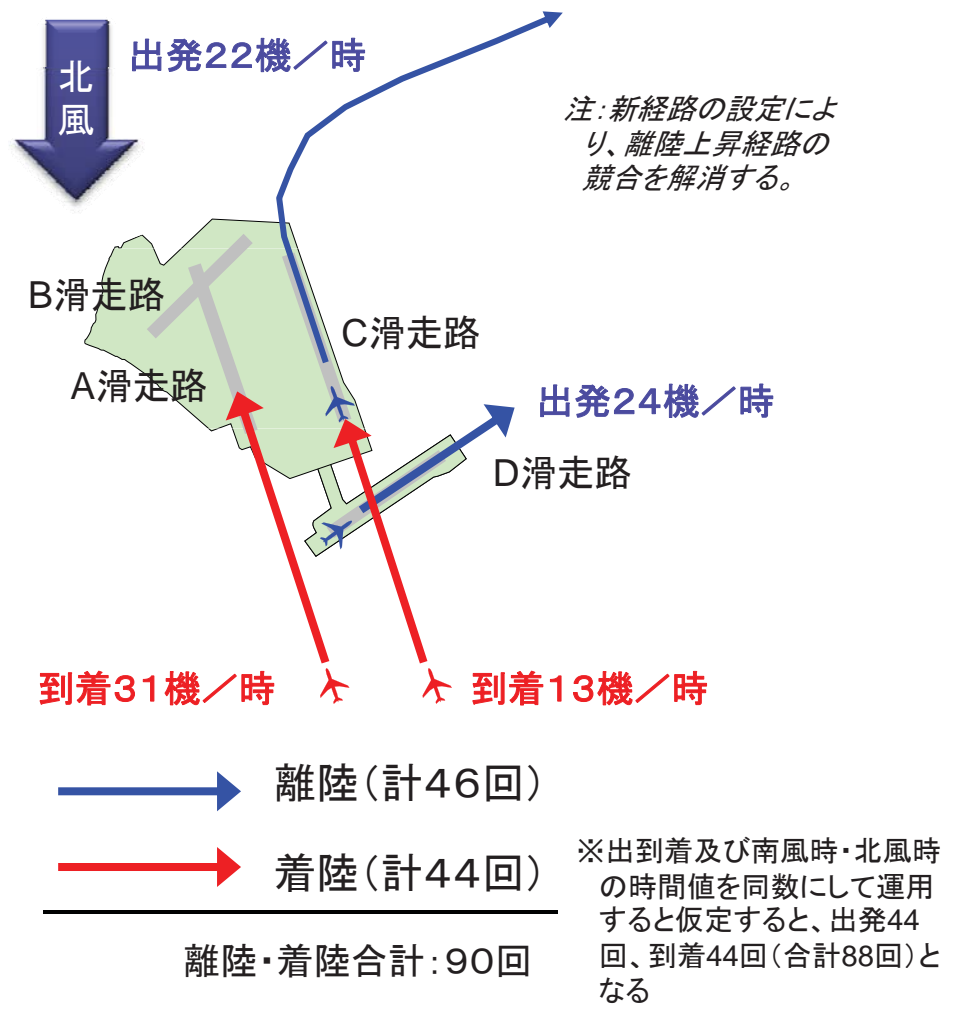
北風

出発22機／時

注：新経路の設定により、離陸上昇経路の競合を解消する。

B滑走路

C滑走路

A滑走路

出発24機／時

D滑走路

到着31機／時

到着13機／時

離陸（計46回）

着陸（計44回）

離陸・着陸合計：90回

※出到着及び南風時・北風時の時間値を同数にして運用すると仮定すると、出発44回、到着44回（合計88回）となる